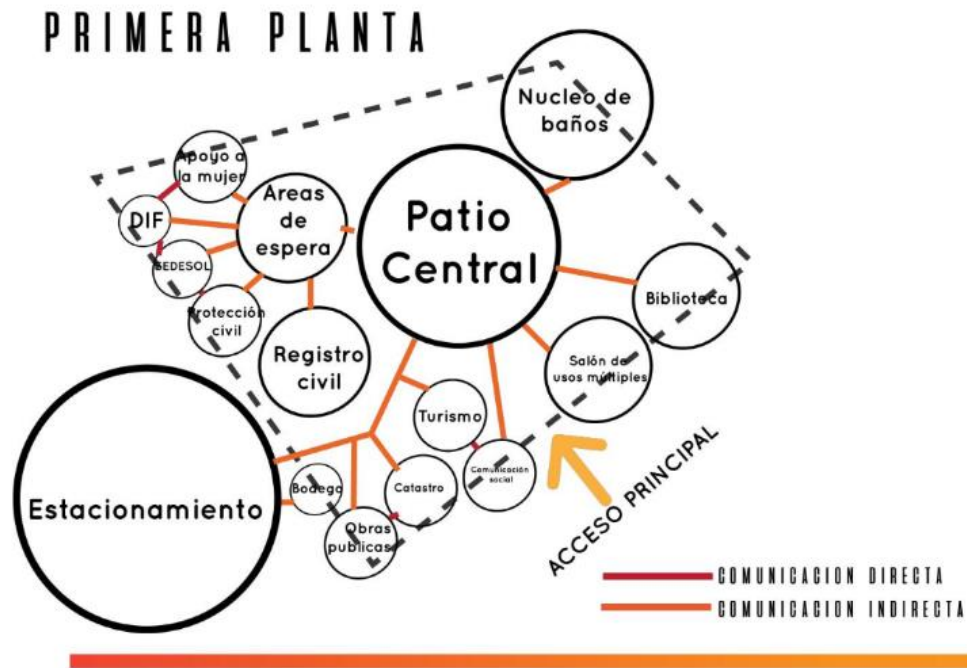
PRIMERA PLANTA

Nucleo de baños

Apoyo a la mujer

Areas de espera

Patio Central

DIF

SEDESOL

Biblioteca

Protección civil

Registro civil

Salón de usos múltiples

Turismo

Estacionamiento

Bodega

Catastro

Comunicación social

Obras publicas

ACCESO PRINCIPAL

COMUNICACION DIRECTA

COMUNICACION INDIRECTA